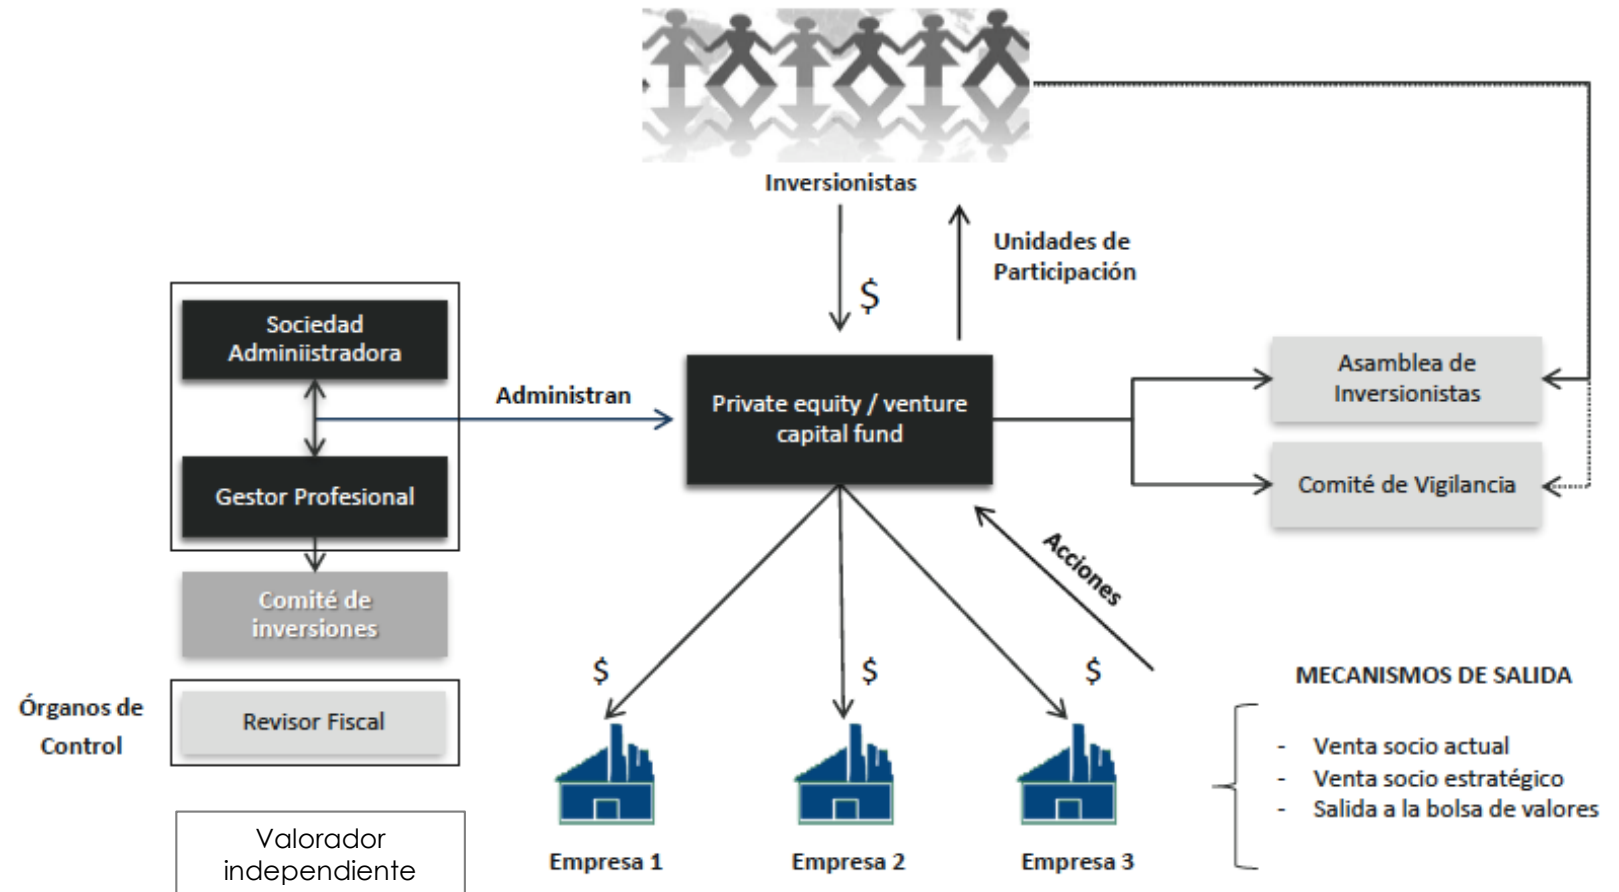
Inversionistas

$

Unidades de Participación

Sociedad Adminiistradora

Gestor Profesional

Administran

Private equity / venture capital fund

Asamblea de Inversionistas

Comité de Vigilancia

Acciones

Comité de inversiones

$

$

$

Órganos de Control

Revisor Fiscal

Valorador independiente

Empresa 1

Empresa 2

Empresa 3

MECANISMOS DE SALIDA

- Venta socio actual
- Venta socio estratégico
- Salida a la bolsa de valores